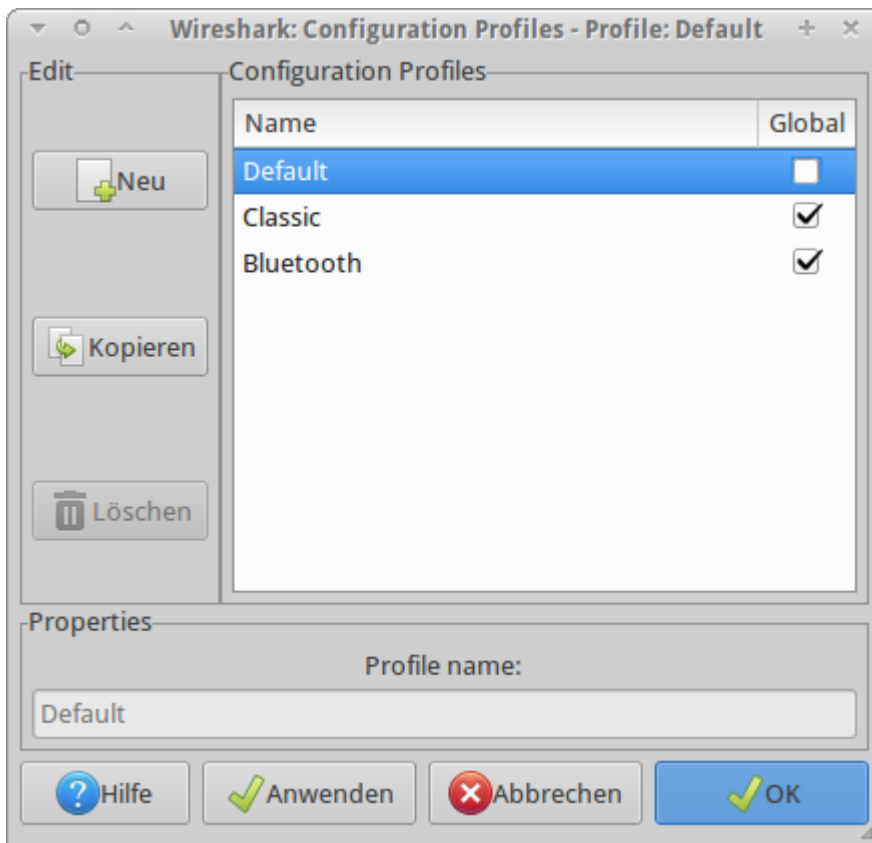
Wireshark: Configuration Profiles - Profile: Default

Edit

Neu

Kopieren

Löschen

Configuration Profiles

| Name | Global |
|---|---|
| Default | ☐ |
| Classic | ☑ |
| Bluetooth | ☑ |

Properties

Profile name:

Default

Hilfe

Anwenden

Abbrechen

OK